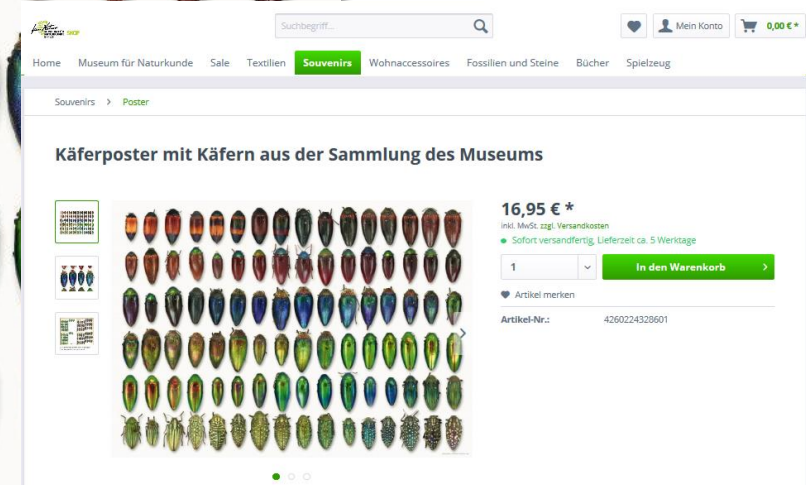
Suchbegriff...

Mein Konto

0,00 € *

Home Museum für Naturkunde Sale Textilien Souvenirs Wohnaccessoires Fossilien und Steine Bücher Spielzeug

Souvenirs > Poster

Käferposter mit Käfern aus der Sammlung des Museums

16,95 € *

inkl. MwSt. zzgl. Versandkosten

Sofort versandfertig, Lieferzeit ca. 5 Werktage

1

In den Warenkorb

Artikel merken

Artikel-Nr.: 4260224328601